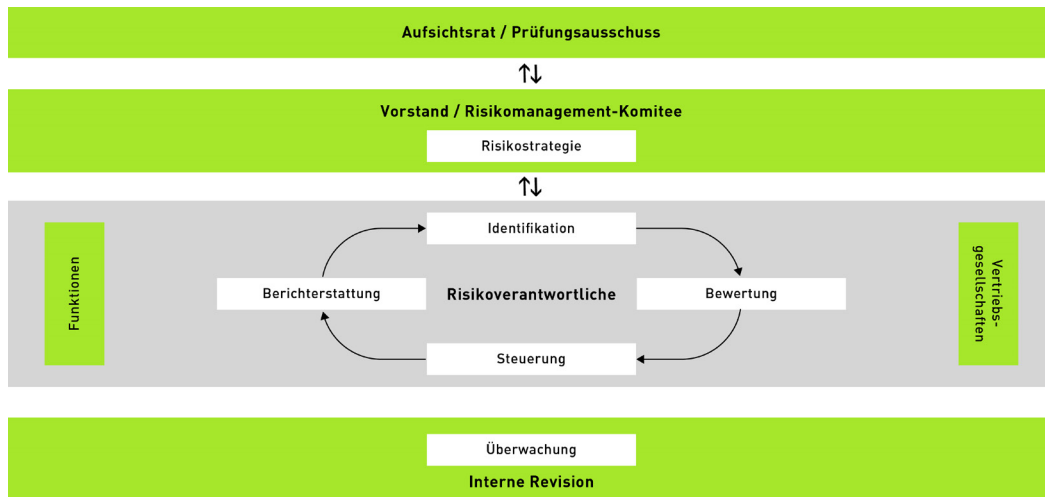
Aufsichtsrat / Prüfungsausschuss

⇅

Vorstand / Risikomanagement-Komitee

Risikostrategie

⇅

Funktionen

Identifikation

Berichterstattung

Risikoverantwortliche

Bewertung

Steuerung

Vertriebsgesellschaften

Überwachung

Interne Revision